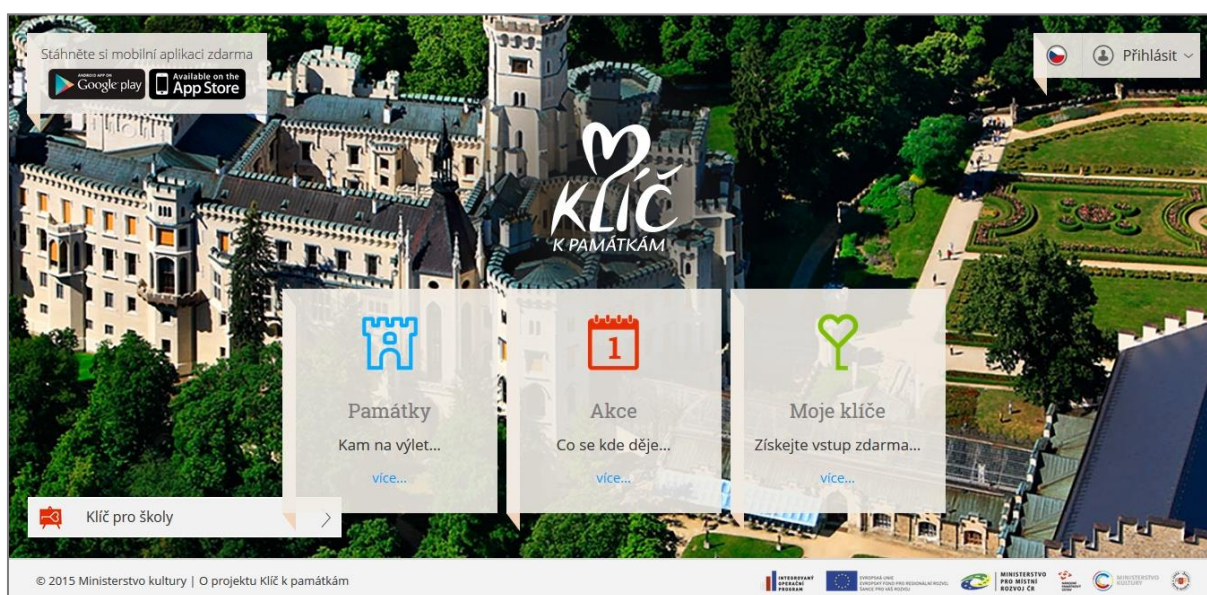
Stáhněte si mobilní aplikaci zdarma

ANDROID APP ON Google play

Available on the App Store

Přihlásit

KLÍČ K PAMÁTKÁM

1

Památky
Kam na výlet...
více...

Akce
Co se kde děje...
více...

Moje klíče
Získejte vstup zdarma...
více...

Klíč pro školy

© 2015 Ministerstvo kultury | O projektu Klíč k památkám

INTEGROVANÝ OPERAČNÍ PROGRAM

EVROPSKÁ UNIE EVROPSKÝ FOND PRO REGIONÁLNÍ ROZVOJ ŠANCE PRO VÁŠ ROZVOJ

MINISTERSTVO PRO MÍSTNÍ ROZVOJ ČR

MINISTERSTVO KULTURY